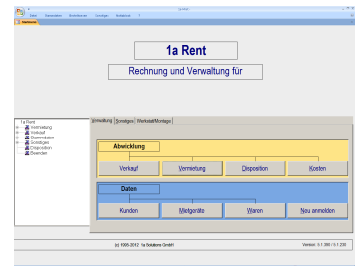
1a Rent

Rechnung und Verwaltung für

1a Rent
Verwaltung
Verkauf
Stammdaten
Sonstiges
Diagnosen
Beenden

Verwaltung | Sonstiges | Werkstatt/Montage

Abwicklung

Verkauf | Vermietung | Disposition | Kosten

Daten

Kunden | Mietgeräte | Waren | Neu anmelden

(c) 1995-2012 1a Solutions GmbH

Version: 5.1.386 / 5.1.238